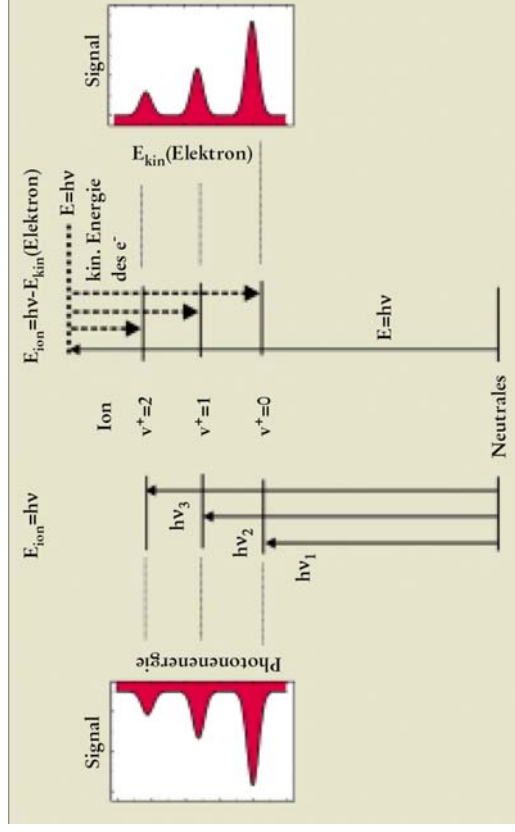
Signal

$E_{kin}$(Elektron)

$E_{ion}=h\nu-E_{kin}$(Elektron)

$E=h\nu$

kin. Energie des $e^-$

Ion

$v^+=2$

$v^+=1$

$v^+=0$

$E=h\nu$

Neutrales

$E_{ion}=h\nu$

$h\nu_3$

$h\nu_2$

$h\nu_1$

Photonenenergie

Signal